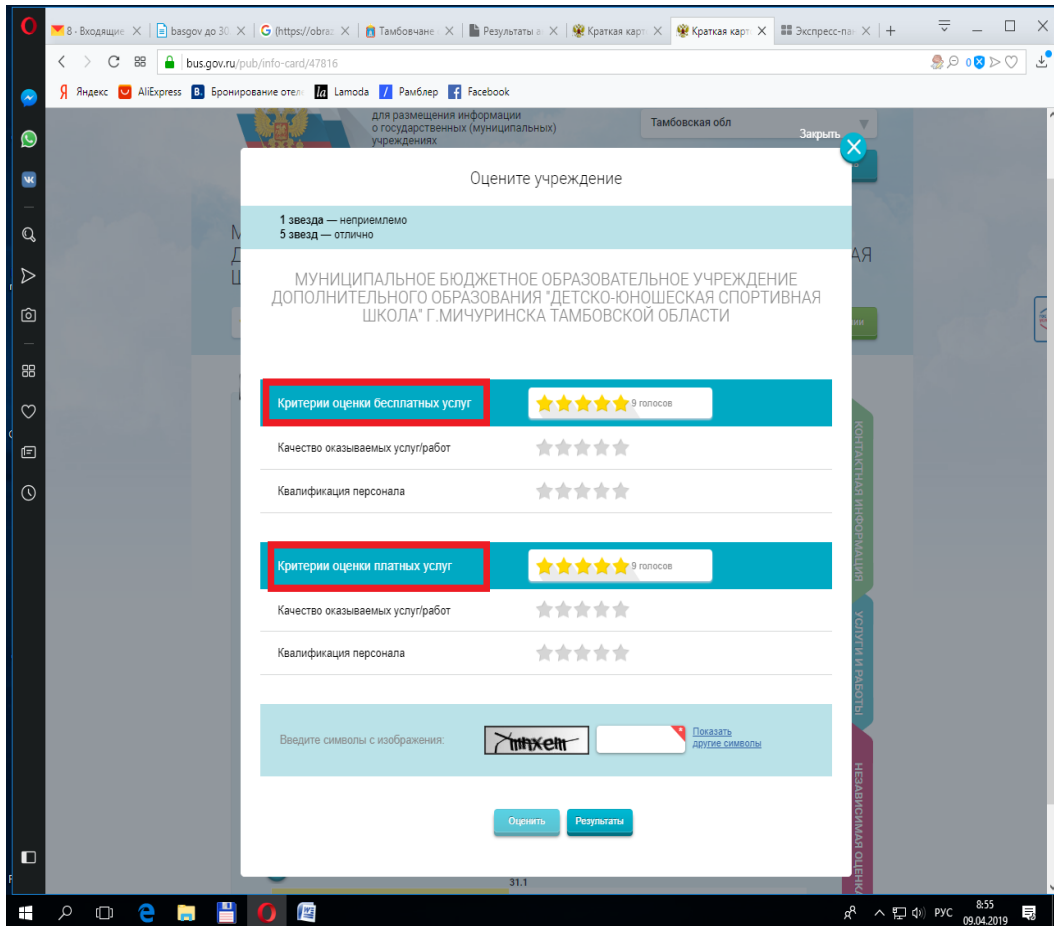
8 - Входящие | basgov до 30 | (https://obraz | Тамбовчане | Результаты | Краткая карт | Краткая карт | Экспресс-пан

bus.gov.ru/pub/info-card/47816

Яндекс AliExpress Бронирование отел Lamoda Рамблер Facebook

для размещения информации о государственных (муниципальных) учреждениях

Тамбовская обл

Закрыть

Оцените учреждение

1 звезда — неприемлемо
5 звезд — отлично

МУНИЦИПАЛЬНОЕ БЮДЖЕТНОЕ ОБРАЗОВАТЕЛЬНОЕ УЧРЕЖДЕНИЕ ДОПОЛНИТЕЛЬНОГО ОБРАЗОВАНИЯ "ДЕТСКО-ЮНОШЕСКАЯ СПОРТИВНАЯ ШКОЛА" Г.МИЧУРИНСКА ТАМБОВСКОЙ ОБЛАСТИ

Критерии оценки бесплатных услуг — 9 голосов

Качество оказываемых услуг/работ

Квалификация персонала

Критерии оценки платных услуг — 9 голосов

Качество оказываемых услуг/работ

Квалификация персонала

Введите символы с изображения: mhxelm

Показать другие символы

Оценить Результаты

КОНТАКТНАЯ ИНФОРМАЦИЯ
УСЛУГИ И РАБОТЫ
НЕЗАВИСИМАЯ ОЦЕНКА

31.1

РУС 8:55 09.04.2019